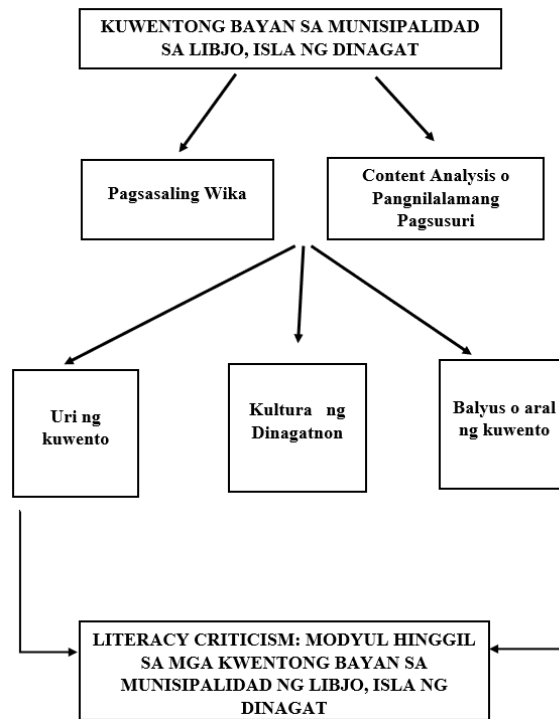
KUWENTONG BAYAN SA MUNISIPALIDAD SA LIBJO, ISLA NG DINAGAT

Pagsasaling Wika

Content Analysis o Pangnilalamang Pagsusuri

Uri ng kuwento

Kultura ng Dinagatnon

Balyus o aral ng kuwento

LITERACY CRITICISM: MODYUL HINGGIL SA MGA KWENTONG BAYAN SA MUNISIPALIDAD NG LIBJO, ISLA NG DINAGAT